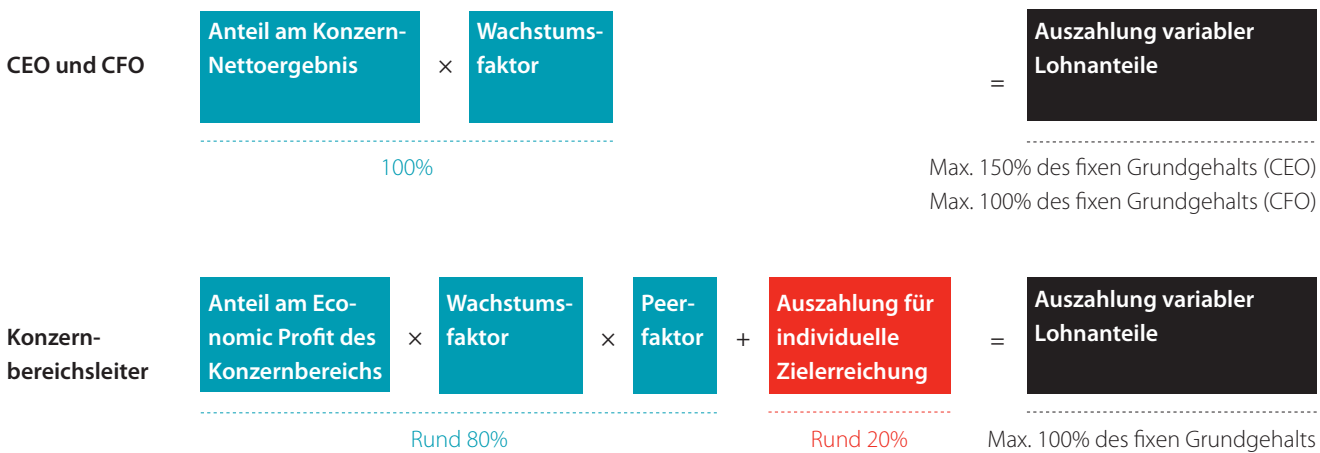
CEO und CFO

Anteil am Konzern-Nettoergebnis × Wachstumsfaktor = Auszahlung variabler Lohnanteile

100%

Max. 150% des fixen Grundgehalts (CEO)
Max. 100% des fixen Grundgehalts (CFO)

Konzernbereichsleiter

Anteil am Economic Profit des Konzernbereichs × Wachstumsfaktor × Peerfaktor + Auszahlung für individuelle Zielerreichung = Auszahlung variabler Lohnanteile

Rund 80%

Rund 20%

Max. 100% des fixen Grundgehalts